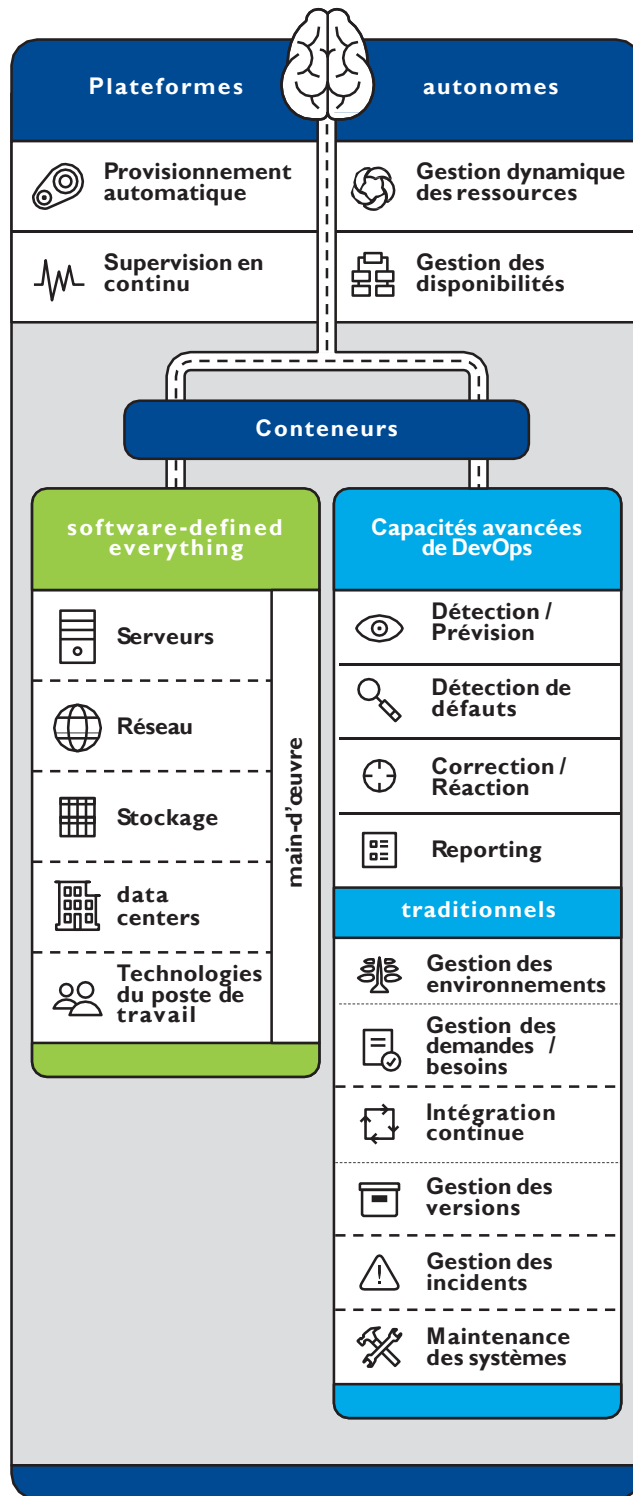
Plateformes autonomes

Provisionnement automatique

Gestion dynamique des ressources

Supervision en continu

Gestion des disponibilités

Conteneurs

software-defined everything

Serveurs

Réseau

Stockage

data centers

Technologies du poste de travail

main-d'œuvre

Capacités avancées de DevOps

Détection / Prévision

Détection de défauts

Correction / Réaction

Reporting

traditionnels

Gestion des environnements

Gestion des demandes / besoins

Intégration continue

Gestion des versions

Gestion des incidents

Maintenance des systèmes